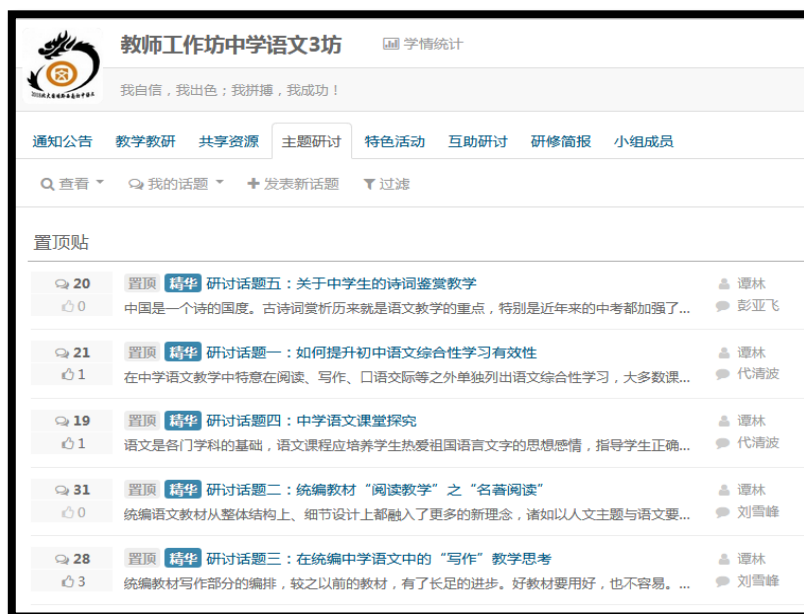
教师工作坊中学语文3坊 学情统计

我自信，我出色；我拼搏，我成功！

通知公告 教学教研 共享资源 主题研讨 特色活动 互助研讨 研修简报 小组成员

查看 我的话题 发表新话题 过滤

置顶贴

20 0 置顶 精华 研讨话题五：关于中学生的诗词鉴赏教学 谭林
中国是一个诗的国度。古诗词赏析历来就是语文教学的重点，特别是近年来的中考都加强了... 彭亚飞

21 1 置顶 精华 研讨话题一：如何提升初中语文综合性学习有效性 谭林
在中学语文教学中特意在阅读、写作、口语交际等之外单独列出语文综合性学习，大多数课... 代清波

19 1 置顶 精华 研讨话题四：中学语文课堂探究 谭林
语文是各门学科的基础，语文课程应培养学生热爱祖国语言文字的思想感情，指导学生正确... 代清波

31 0 置顶 精华 研讨话题二：统编教材“阅读教学”之“名著阅读” 谭林
统编语文教材从整体结构上、细节设计上都融入了更多的新理念，诸如以人文主题与语文要... 刘雪峰

28 3 置顶 精华 研讨话题三：在统编中学语文中的“写作”教学思考 谭林
统编教材写作部分的编排，较之以前的教材，有了长足的进步。好教材要用好，也不容易。... 刘雪峰